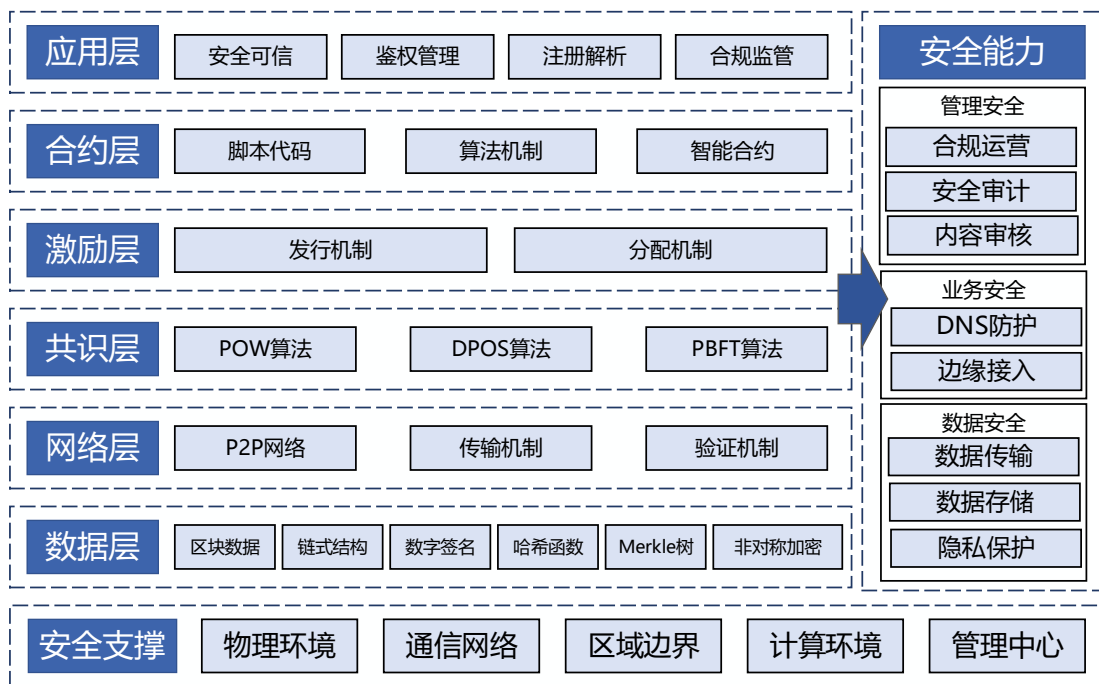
应用层
安全可信
鉴权管理
注册解析
合规监管

合约层
脚本代码
算法机制
智能合约

激励层
发行机制
分配机制

共识层
POW算法
DPOS算法
PBFT算法

网络层
P2P网络
传输机制
验证机制

数据层
区块数据
链式结构
数字签名
哈希函数
Merkle树
非对称加密

安全能力
管理安全
合规运营
安全审计
内容审核
业务安全
DNS防护
边缘接入
数据安全
数据传输
数据存储
隐私保护

安全支撑
物理环境
通信网络
区域边界
计算环境
管理中心